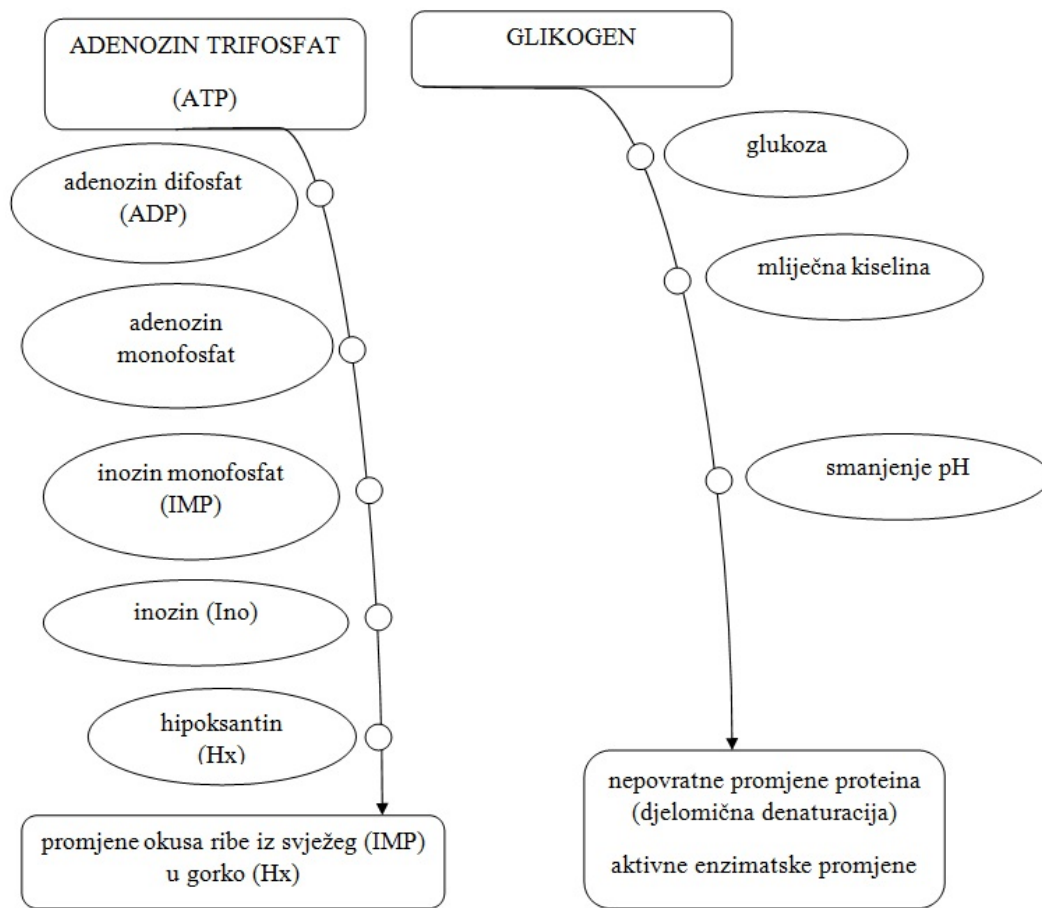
ADENOZIN TRIFOSFAT

(ATP)

adenozin difosfat (ADP)

adenozin monofosfat

inozin monofosfat (IMP)

inozin (Ino)

hipoksantin (Hx)

promjene okusa ribe iz svježeg (IMP) u gorko (Hx)

GLIKOGEN

glukoza

mliječna kiselina

smanjenje pH

nepovratne promjene proteina (djelomična denaturacija)

aktivne enzimatske promjene